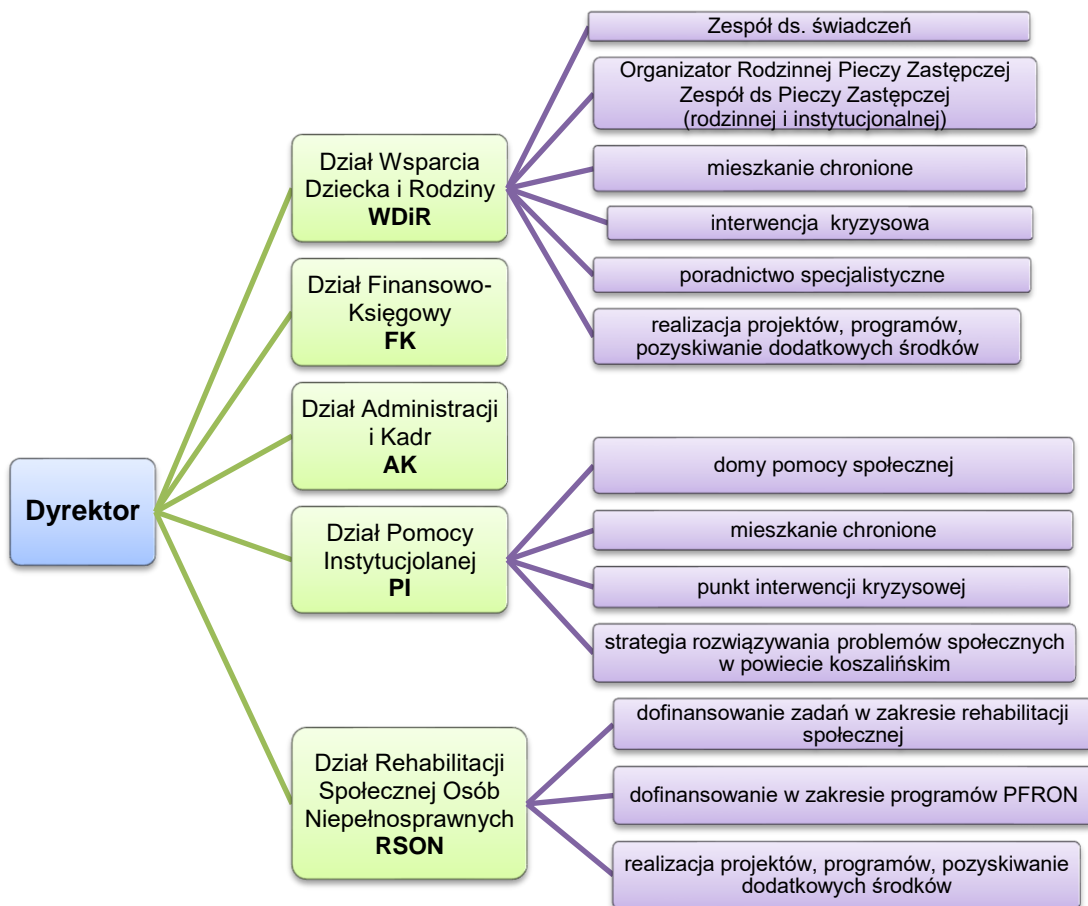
Dyrektor

Dział Wsparcia Dziecka i Rodziny
WDiR

Zespół ds. świadczeń

Organizator Rodzinnej Pieczy Zastępczej
Zespół ds Pieczy Zastępczej
(rodzinnej i instytucjonalnej)

mieszkanie chronione

interwencja kryzysowa

poradnictwo specjalistyczne

realizacja projektów, programów, pozyskiwanie dodatkowych środków

Dział Finansowo-Księgowy
FK

Dział Administracji i Kadr
AK

Dział Pomocy Instytucjolanej
PI

domy pomocy społecznej

mieszkanie chronione

punkt interwencji kryzysowej

strategia rozwiązywania problemów społecznych w powiecie koszalińskim

Dział Rehabilitacji Społecznej Osób Niepełnosprawnych
RSON

dofinansowanie zadań w zakresie rehabilitacji społecznej

dofinansowanie w zakresie programów PFRON

realizacja projektów, programów, pozyskiwanie dodatkowych środków